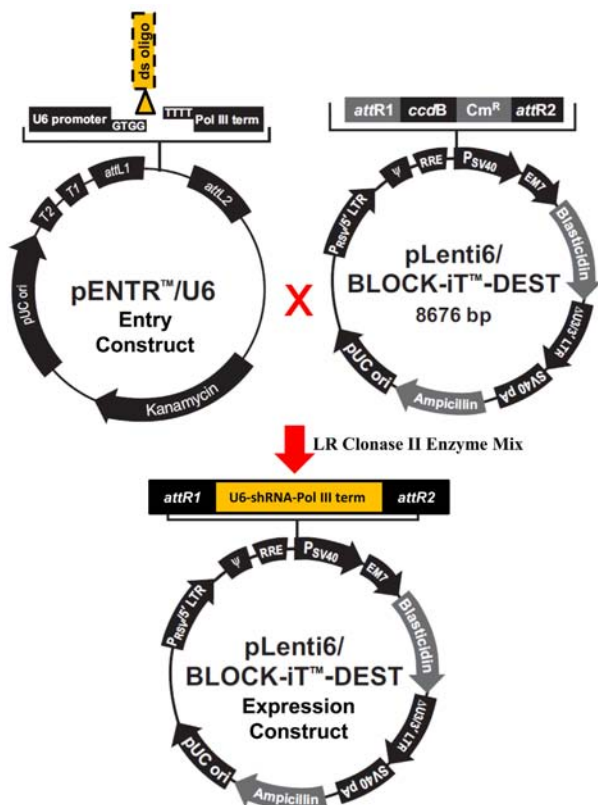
ds oligo

U6 promoter GTGG TTTT Pol III term

T2 T1 attL1 attL2

pUC ori

pENTR™/U6
Entry
Construct

Kanamycin

X

attR1 ccdB Cm$^R$ attR2

ψ RRE P$_{SV40}$ EM7

P$_{RSV}$/5' LTR

pLenti6/
BLOCK-iT™-DEST
8676 bp

Blasticidin

ΔU3/3' LTR

pUC ori

SV40 pA

Ampicillin

LR Clonase II Enzyme Mix

attR1 U6-shRNA-Pol III term attR2

ψ RRE P$_{SV40}$ EM7

P$_{RSV}$/5' LTR

pLenti6/
BLOCK-iT™-DEST
Expression
Construct

Blasticidin

ΔU3/3' LTR

pUC ori

SV40 pA

Ampicillin